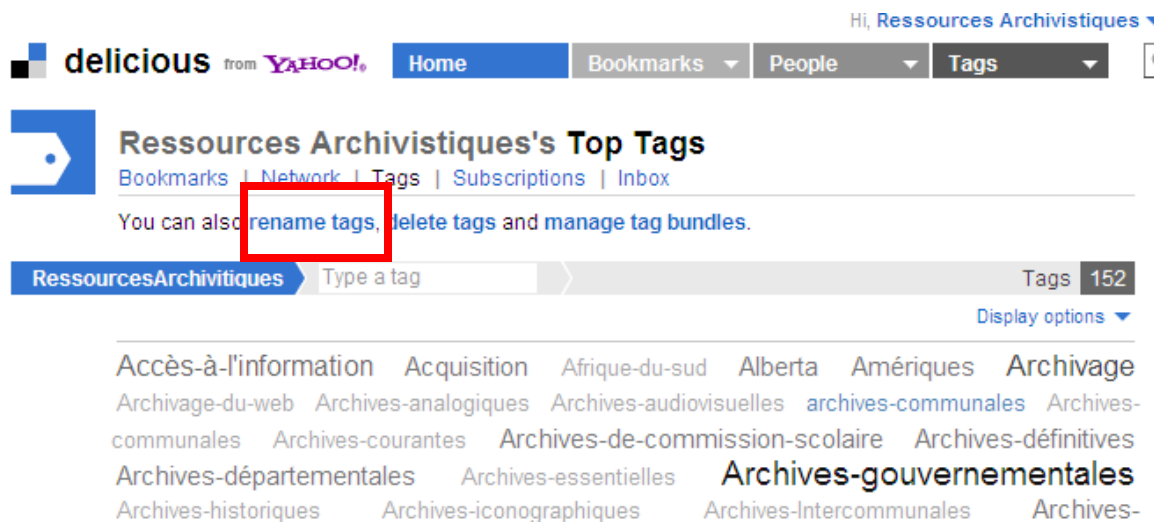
Hi, Ressources Archivistiques

delicious from YAHOO!

Home Bookmarks People Tags

Ressources Archivistiques's Top Tags

Bookmarks | Network | Tags | Subscriptions | Inbox

You can also rename tags, delete tags and manage tag bundles.

RessourcesArchivitiques Type a tag Tags 152

Display options

Accès-à-l'information Acquisition Afrique-du-sud Alberta Amériques Archivage Archivage-du-web Archives-analogiques Archives-audiovisuelles archives-communales Archives-communales Archives-courantes Archives-de-commission-scolaire Archives-définitives Archives-départementales Archives-essentielles Archives-gouvernementales Archives-historiques Archives-iconographiques Archives-Intercommunales Archives-